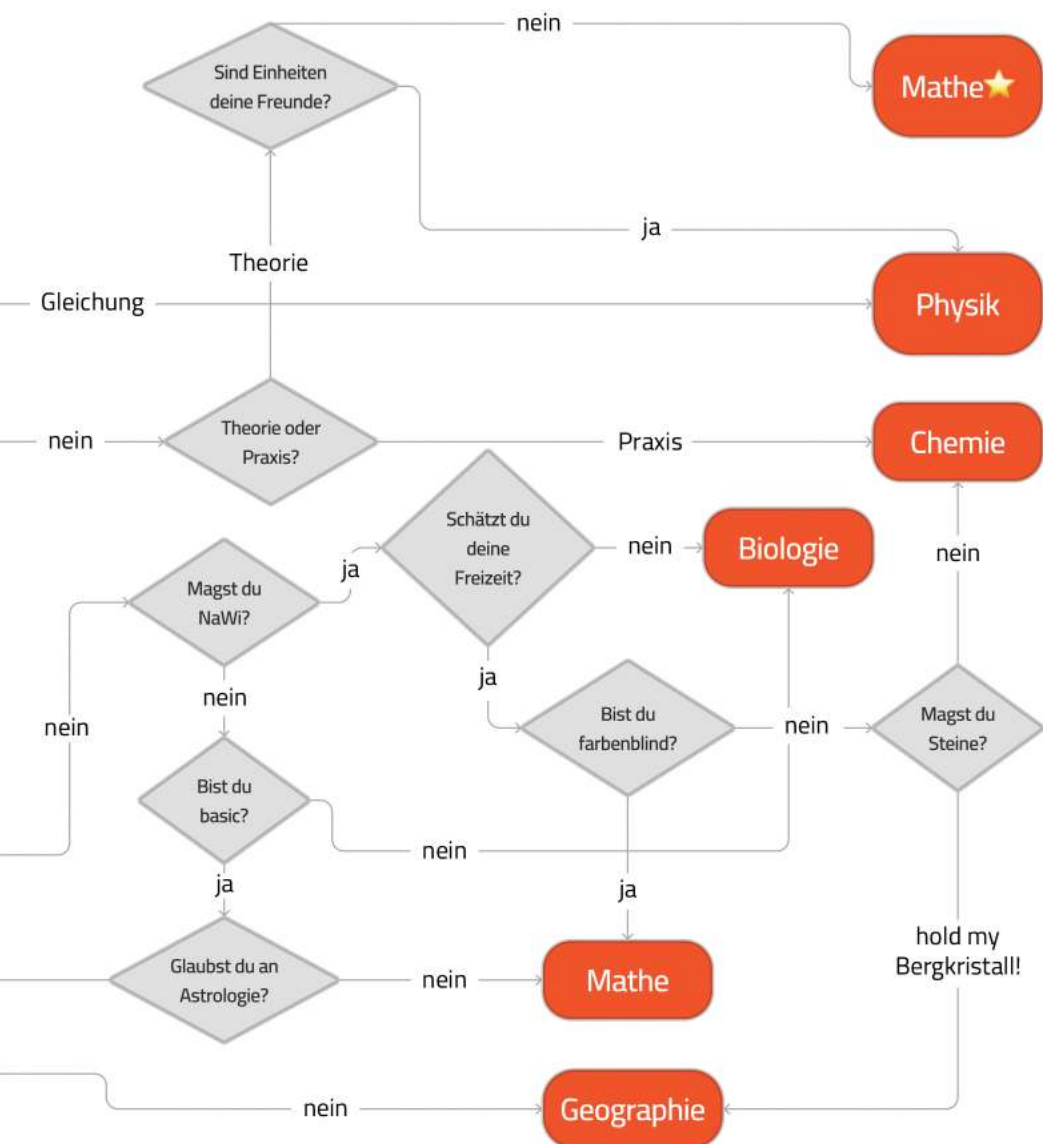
nein

Sind Einheiten deine Freunde?

Mathe⭐

ja

Theorie

Gleichung

Physik

nein

Theorie oder Praxis?

Praxis

Chemie

Schätzt du deine Freizeit?

nein

Biologie

nein

ja

Magst du NaWi?

ja

nein

nein

Bist du farbenblind?

nein

Magst du Steine?

Bist du basic?

nein

ja

ja

hold my Bergkristall!

Glaubst du an Astrologie?

nein

Mathe

nein

Geographie